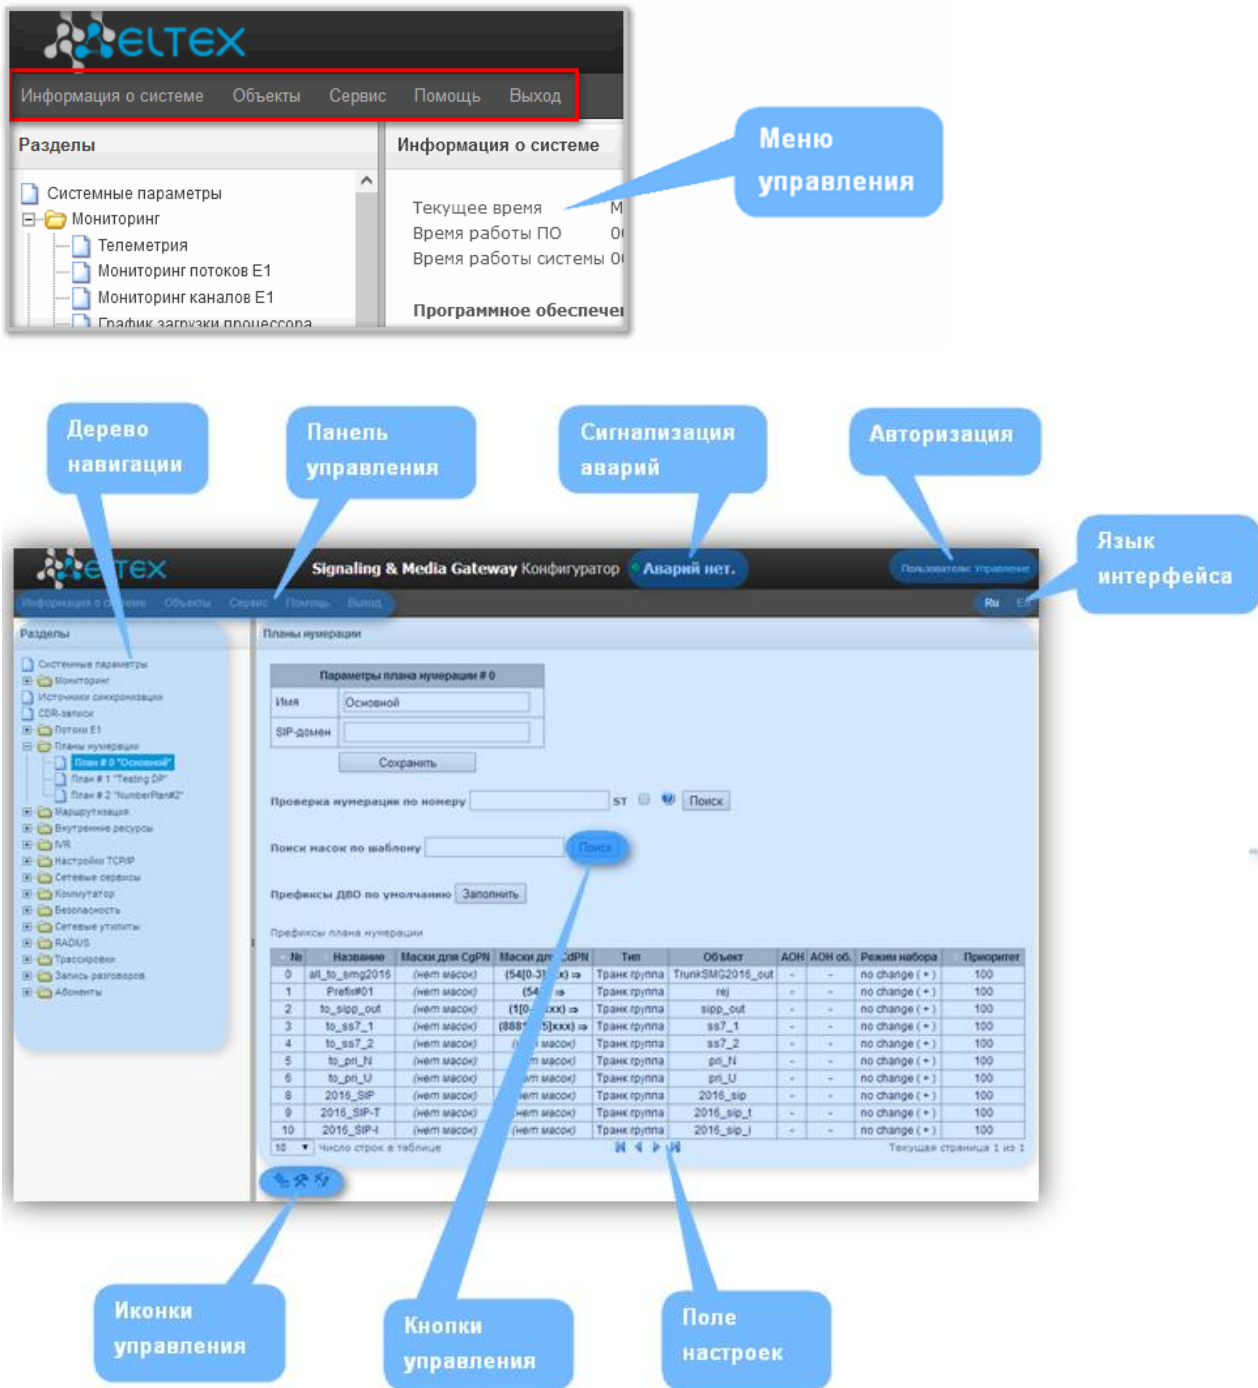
ELTEX

Информация о системе Объекты Сервис Помощь Выход

Разделы

Системные параметры
Мониторинг
Телеметрия
Мониторинг потоков E1
Мониторинг каналов E1
График загрузки процессора

Информация о системе

Текущее время
Время работы ПО
Время работы системы

Программное обеспечен

Меню управления

Дерево навигации

Панель управления

Сигнализация аварий

Авторизация

Язык интерфейса

ELTEX Signaling & Media Gateway Конфигуратор Аварий нет.

Пользователь: Управление

Информация о системе Объекты Сервис Помощь Выход

Ru En

Разделы

Системные параметры
Мониторинг
Источники синхронизации
CDR-записи
Потоки E1
Планы нумерации
План # 0 "Основной"
План # 1 "Testing DP"
План # 2 "NumberPlan#2"
Маршрутизация
Внутренние ресурсы
IVR
Настройки TCP/IP
Сетевые сервисы
Коммутатор
Безопасность
Сетевые утилиты
RADIUS
Трассировки
Запись разговоров
Абоненты

Планы нумерации

Параметры плана нумерации # 0

Имя Основной
SIP-домен

Сохранить

Проверка нумерации по номеру ST Поиск

Поиск масок по шаблону Поиск

Префиксы ДВО по умолчанию Заполнить

Префиксы плана нумерации

| № | Название | Маски для CgPN | Маски для CdPN | Тип | Объект | АОН | АОН об. | Режим набора | Приоритет |
|---|---|---|---|---|---|---|---|---|---|
| 0 | all_to_smg2016 | (нет масок) | (54[0-3]x) ⇒ | Транк группа | TrunkSMG2016_out | - | - | no change (+) | 100 |
| 1 | Prefix#01 | (нет масок) | (54 | Транк группа | rej | - | - | no change (+) | 100 |
| 2 | to_sipp_out | (нет масок) | (1[0-xxx) ⇒ | Транк группа | sipp_out | - | - | no change (+) | 100 |
| 3 | to_ss7_1 | (нет масок) | (888 5]xxx) ⇒ | Транк группа | ss7_1 | - | - | no change (+) | 100 |
| 4 | to_ss7_2 | (нет масок) | масок) | Транк группа | ss7_2 | - | - | no change (+) | 100 |
| 5 | to_pri_N | (нет масок) | масок) | Транк группа | pri_N | - | - | no change (+) | 100 |
| 6 | to_pri_U | (нет масок) | масок) | Транк группа | pri_U | - | - | no change (+) | 100 |
| 8 | 2016_SIP | (нет масок) | масок) | Транк группа | 2016_sip | - | - | no change (+) | 100 |
| 9 | 2016_SIP-T | (нет масок) | масок) | Транк группа | 2016_sip_t | - | - | no change (+) | 100 |
| 10 | 2016_SIP-I | (нет масок) | (нет масок) | Транк группа | 2016_sip_i | - | - | no change (+) | 100 |

10 Число строк в таблице Текущая страница 1 из 1

Иконки управления

Кнопки управления

Поле настроек